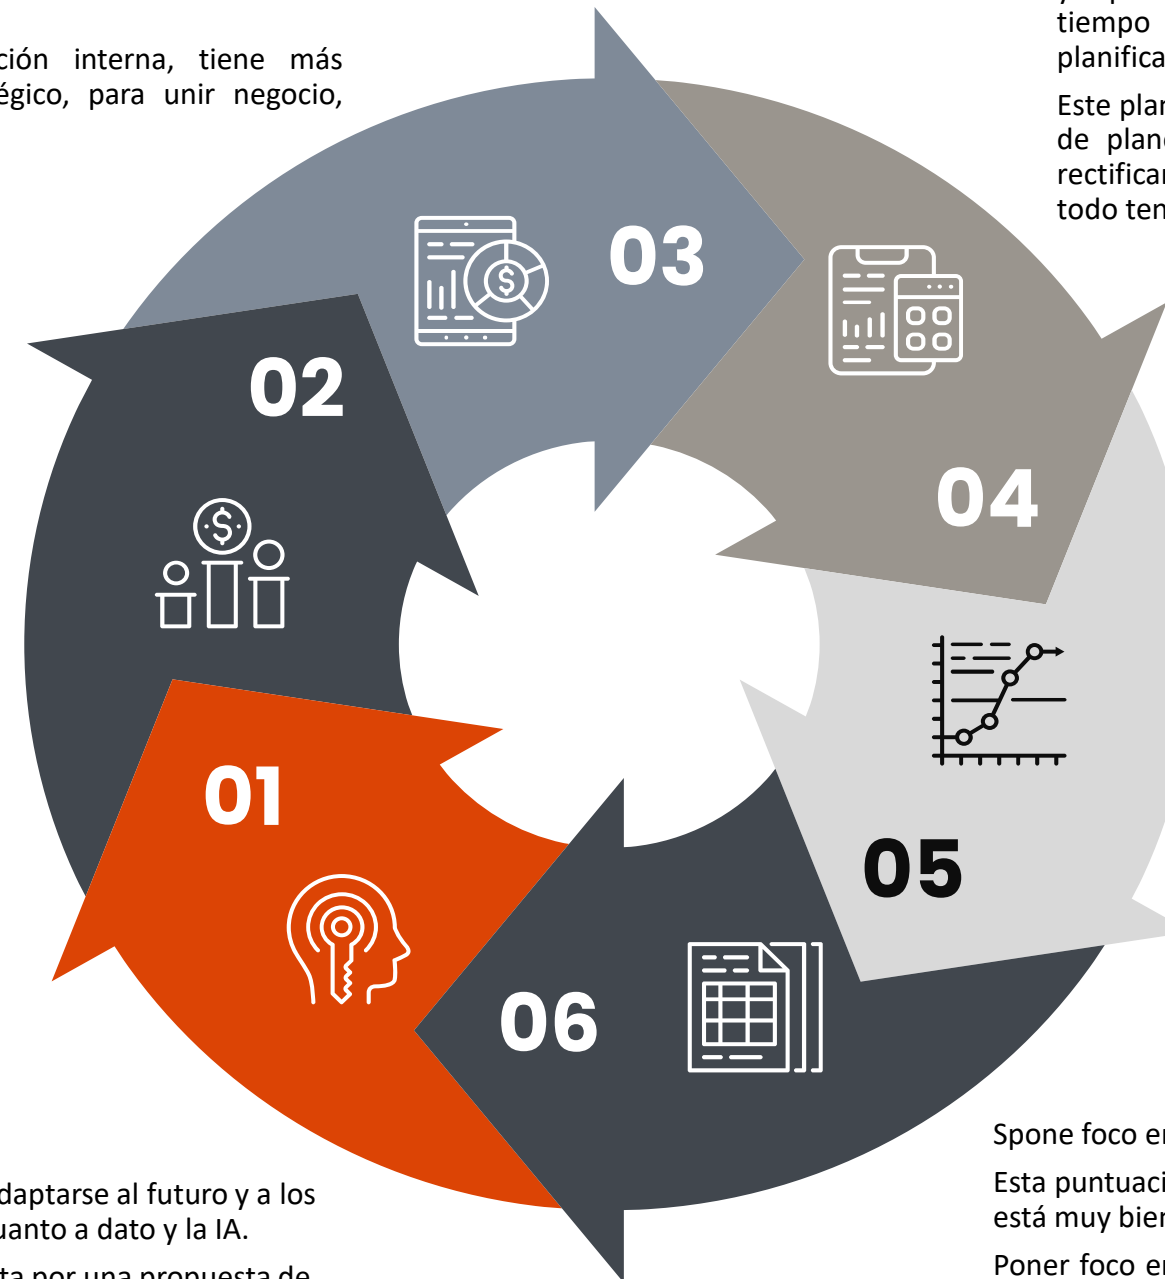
ción interna, tiene más égico, para unir negocio,

tiempo planifica

Este pla de plan rectifica todo ten

03

02

04

05

01

06

Spone foco e

Esta puntuaci está muy bie

Poner foco e

daptarse al futuro y a los uanto a dato y la IA.

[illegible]